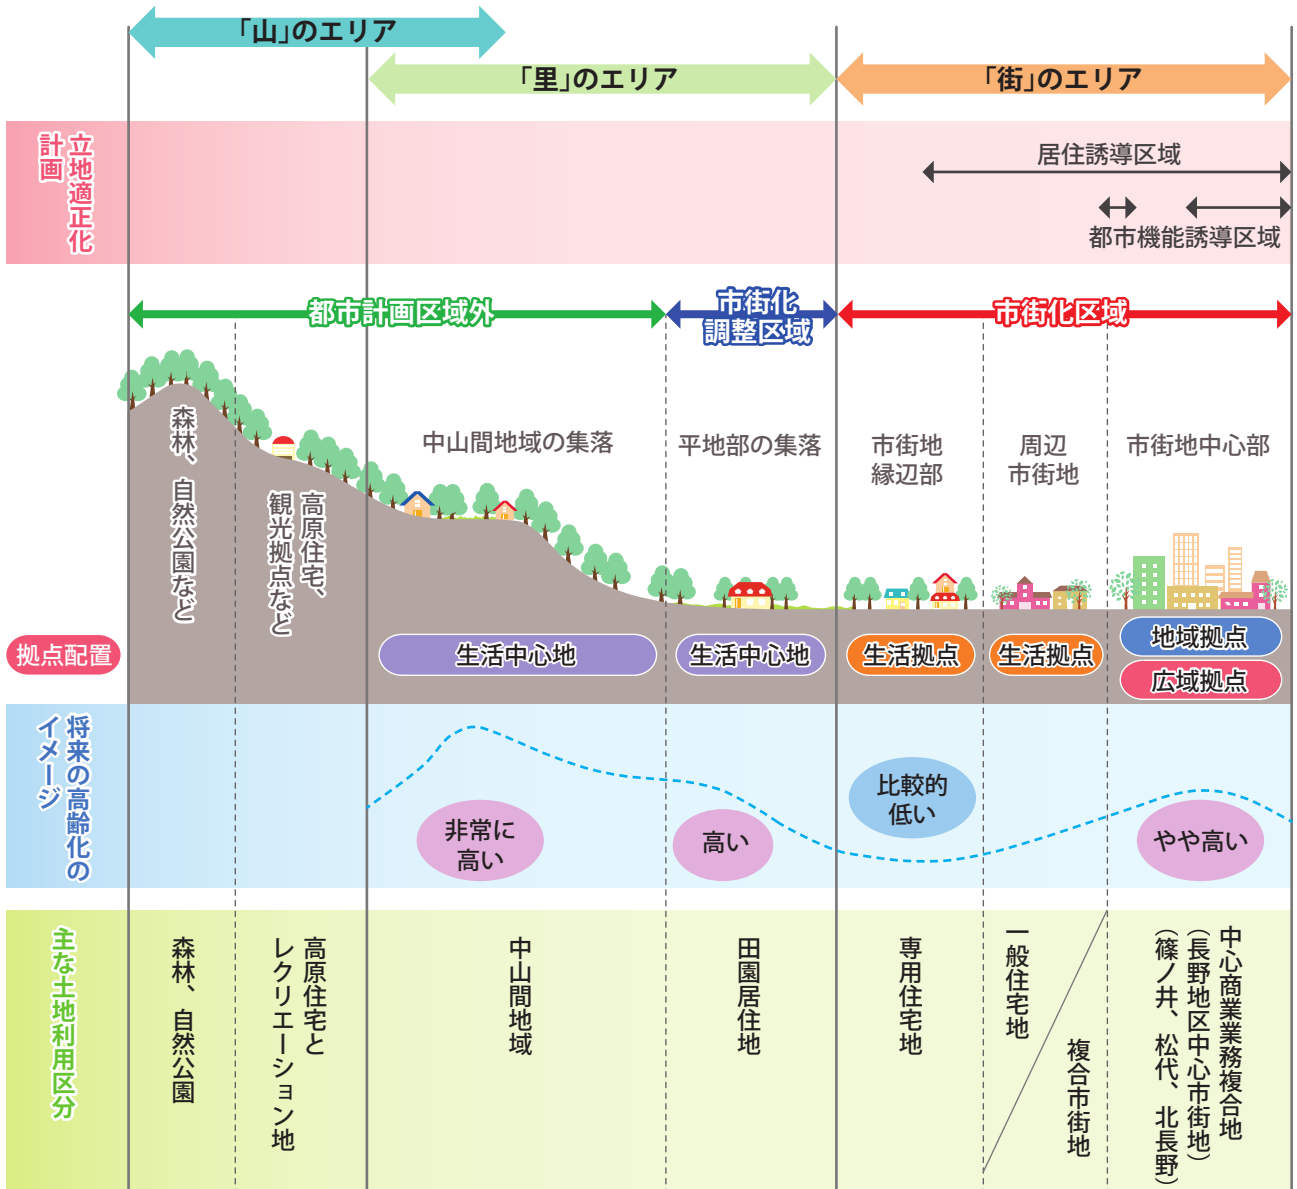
「山」のエリア

「里」のエリア

「街」のエリア

立地適正化計画

居住誘導区域

都市機能誘導区域

都市計画区域外

市街化調整区域

市街化区域

森林、自然公園など

高原住宅、観光拠点など

中山間地域の集落

平地部の集落

市街地縁辺部

周辺市街地

市街地中心部

拠点配置

生活中心地

生活中心地

生活拠点

生活拠点

地域拠点

広域拠点

将来の高齢化のイメージ

非常に高い

高い

比較的低い

やや高い

主な土地利用区分

森林、自然公園

高原住宅とレクリエーション地

中山間地域

田園居住地

専用住宅地

一般住宅地

複合市街地

中心商業業務複合地（長野地区中心市街地）（篠ノ井、松代、北長野）